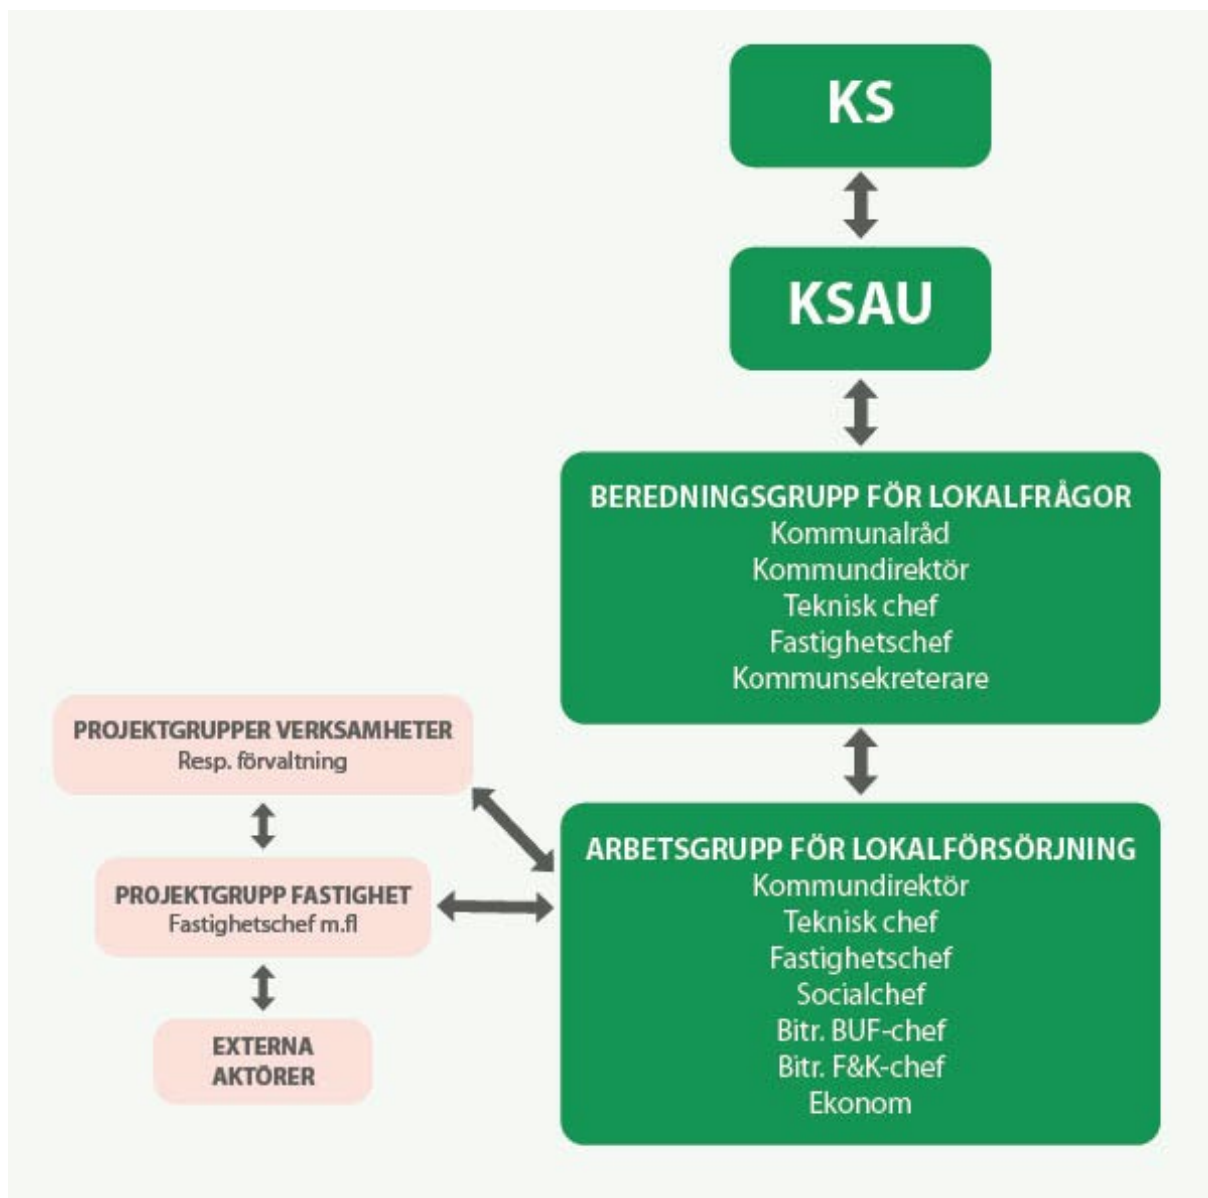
KS

KSAU

BEREDNINGSGRUPP FÖR LOKALFRÅGOR
Kommunalråd
Kommundirektör
Teknisk chef
Fastighetschef
Kommunsekreterare

PROJEKTGRUPPER VERKSAMHETER
Resp. förvaltning

PROJEKTGRUPP FASTIGHET
Fastighetschef m.fl

EXTERNA AKTÖRER

ARBETSGRUPP FÖR LOKALFÖRSÖRJNING
Kommundirektör
Teknisk chef
Fastighetschef
Socialchef
Bitr. BUF-chef
Bitr. F&K-chef
Ekonom